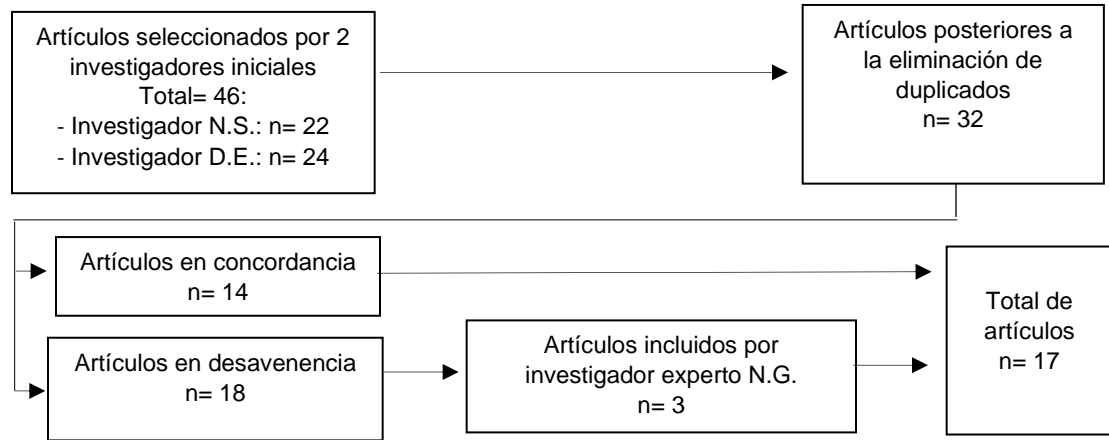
Artículos seleccionados por 2 investigadores iniciales
Total= 46:
- Investigador N.S.: n= 22
- Investigador D.E.: n= 24

Artículos posteriores a la eliminación de duplicados
n= 32

Artículos en concordancia
n= 14

Artículos en desavenencia
n= 18

Artículos incluidos por investigador experto N.G.
n= 3

Total de artículos
n= 17